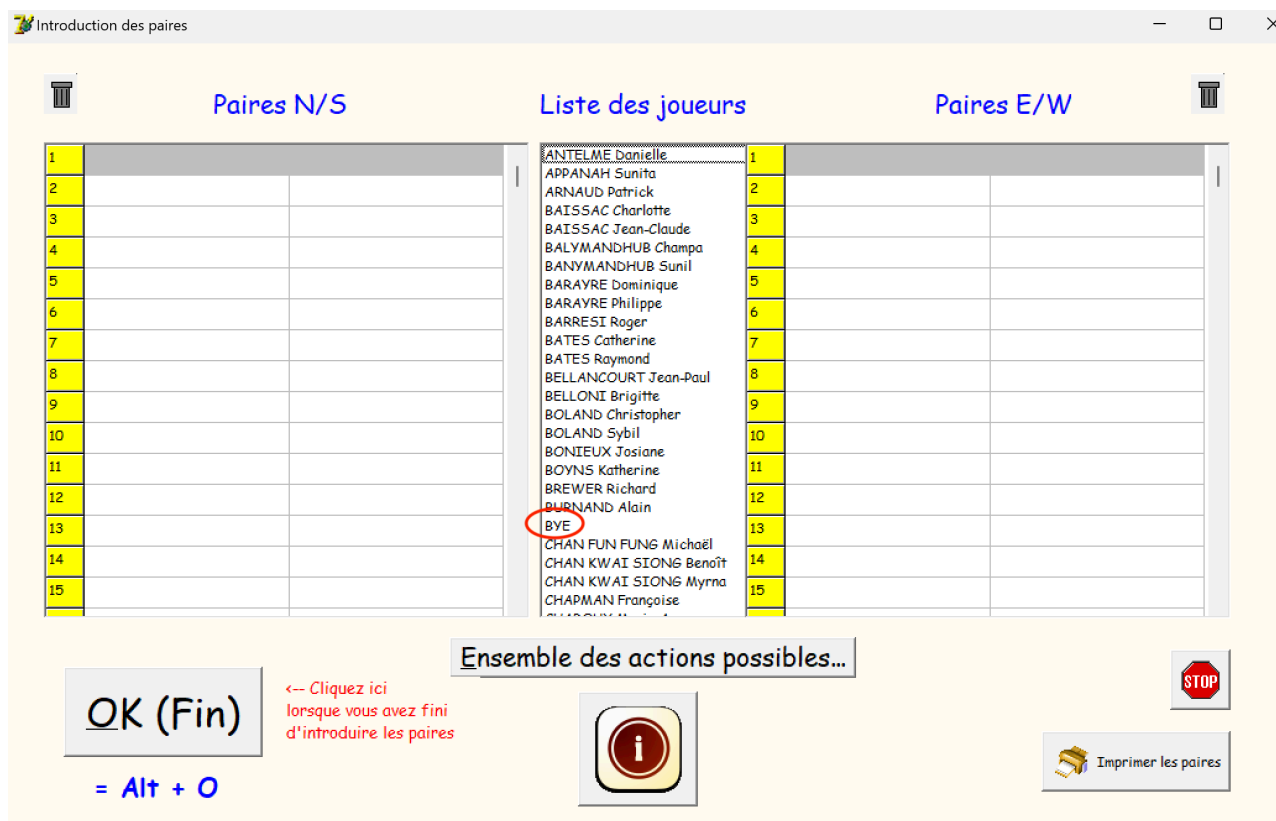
Introduction des paires

Paires N/S

Liste des joueurs

Paires E/W

| 1 | | |
|---|---|---|
| 2 | | |
| 3 | | |
| 4 | | |
| 5 | | |
| 6 | | |
| 7 | | |
| 8 | | |
| 9 | | |
| 10 | | |
| 11 | | |
| 12 | | |
| 13 | | |
| 14 | | |
| 15 | | |

ANTELME Danielle
APPANAH Sunita
ARNAUD Patrick
BAISSAC Charlotte
BAISSAC Jean-Claude
BALYMANDHUB Champa
BANYMANDHUB Sunil
BARAYRE Dominique
BARAYRE Philippe
BARRESI Roger
BATES Catherine
BATES Raymond
BELLANCOURT Jean-Paul
BELLONI Brigitte
BOLAND Christopher
BOLAND Sybil
BONIEUX Josiane
BOYNS Katherine
BREWER Richard
BURNAND Alain
BYE
CHAN FUN FUNG Michaël
CHAN KWAI SIONG Benoît
CHAN KWAI SIONG Myrna
CHAPMAN Françoise
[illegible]

| 1 | | |
|---|---|---|
| 2 | | |
| 3 | | |
| 4 | | |
| 5 | | |
| 6 | | |
| 7 | | |
| 8 | | |
| 9 | | |
| 10 | | |
| 11 | | |
| 12 | | |
| 13 | | |
| 14 | | |
| 15 | | |

Ensemble des actions possibles...

OK (Fin)

<-- Cliquez ici lorsque vous avez fini d'introduire les paires

= Alt + O

STOP

Imprimer les paires